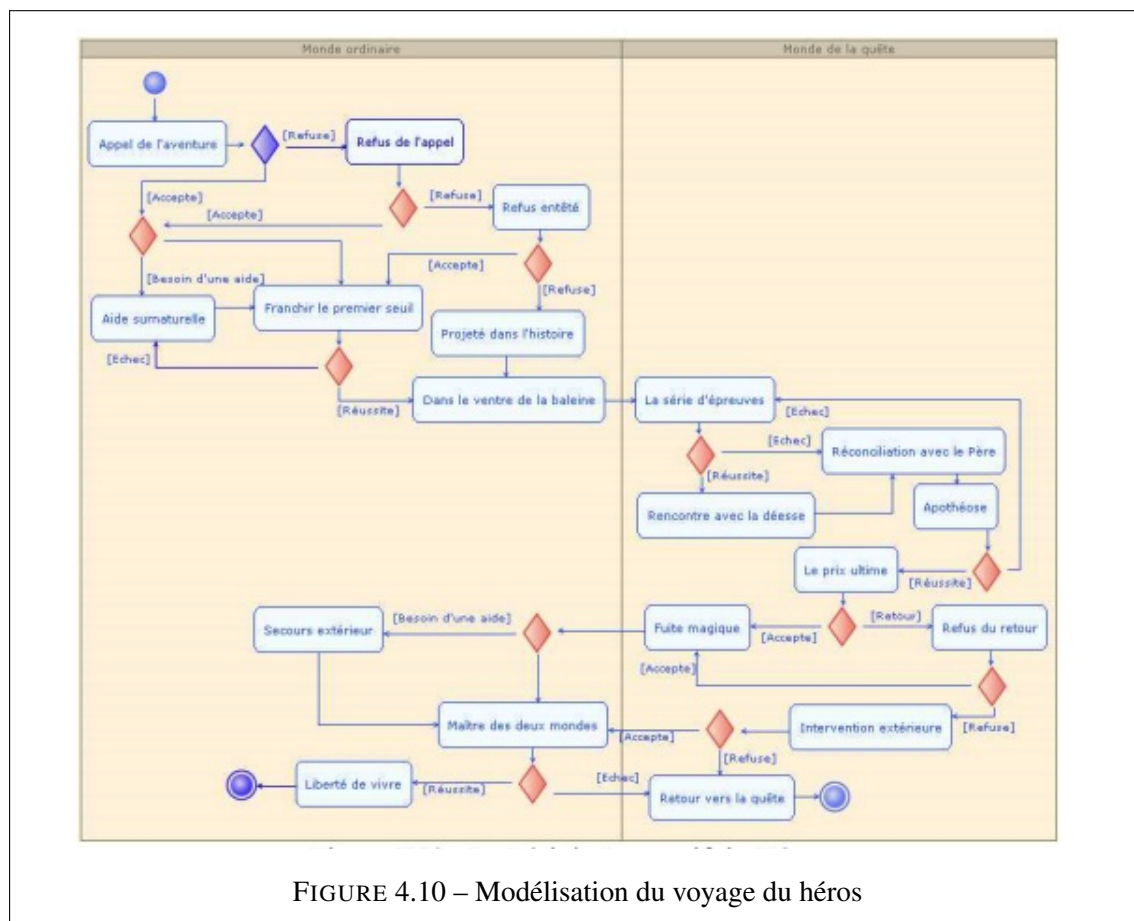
Monde ordinaire

Monde de la quête

Appel de l'aventure

[Refuse]

Refus de l'appel

[Accepte]

[Refuse]

Refus entêté

[Accepte]

[Accepte]

[Besoin d'une aide]

[Refuse]

Aide surnaturelle

Franchir le premier seuil

Projeté dans l'histoire

[Echec]

[Réussite]

Dans le ventre de la baleine

La série d'épreuves

[Echec]

[Echec]

Réconciliation avec le Père

[Réussite]

Rencontre avec la déesse

Apothéose

Le prix ultime

[Réussite]

Secours extérieur

[Besoin d'une aide]

Fuite magique

[Accepte]

[Retour]

Refus du retour

[Accepte]

Maître des deux mondes

[Accepte]

Intervention extérieure

[Refuse]

[Refuse]

Liberté de vivre

[Réussite]

[Echec]

Retour vers la quête

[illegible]

FIGURE 4.10 – Modélisation du voyage du héros